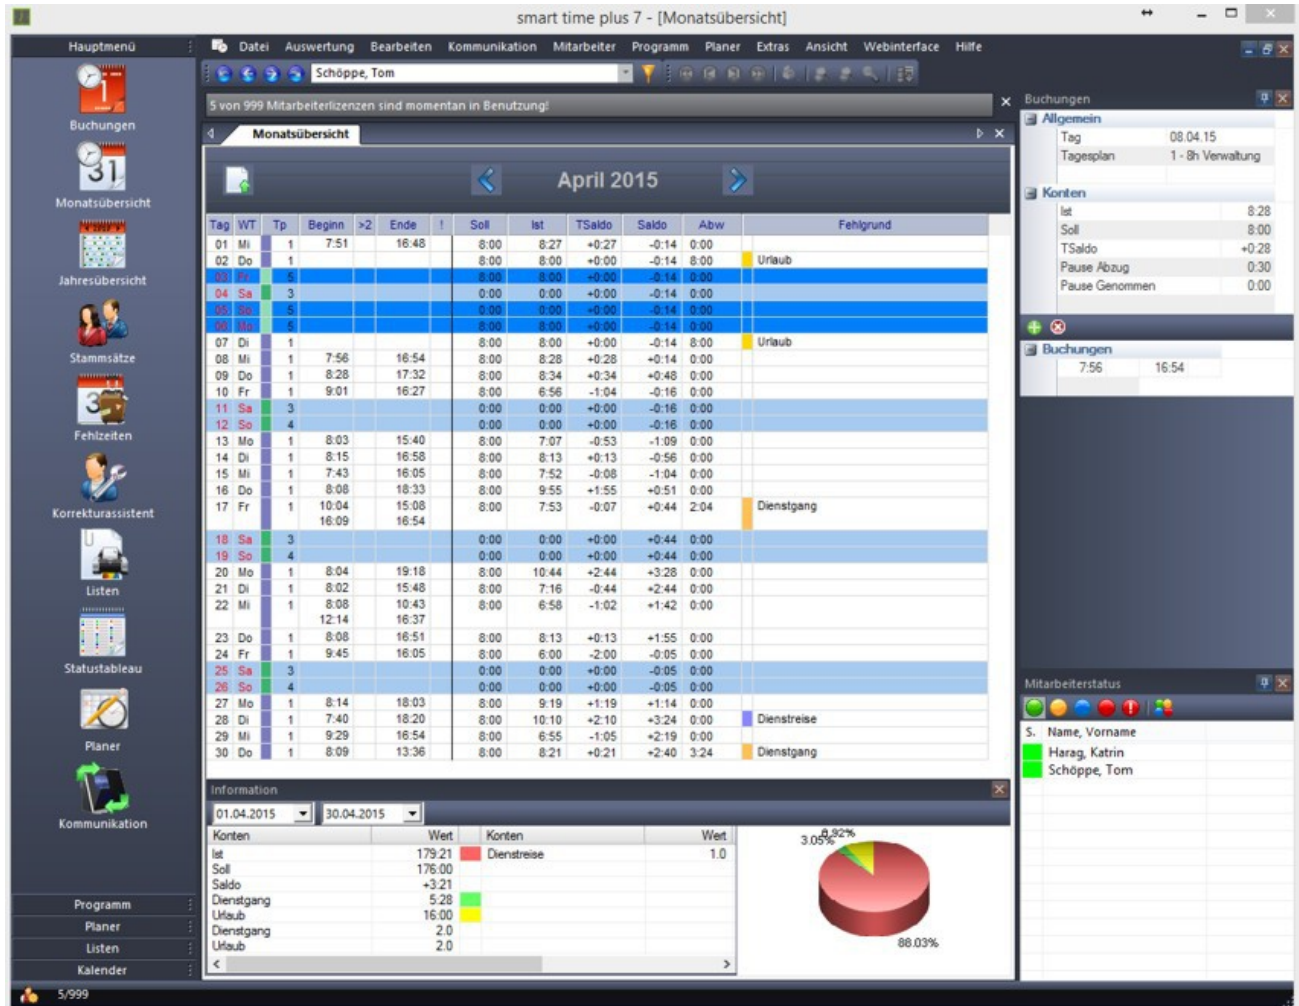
smart time plus 7 - [Monatsübersicht]

Hauptmenü

Buchungen

Monatsübersicht

Jahresübersicht

Stammsätze

Fehlzeiten

Korrekturassistent

Listen

Statustableau

Planer

Kommunikation

Programm

Planer

Listen

Kalender

5/999

Datei Auswertung Bearbeiten Kommunikation Mitarbeiter Programm Planer Extras Ansicht Webinterface Hilfe

Schöppe, Tom

5 von 999 Mitarbeiterlizenzen sind momentan in Benutzung!

Monatsübersicht

April 2015

| Tag | WT | Tp | Beginn | >2 | Ende | ! | Soll | Ist | TSaldo | Saldo | Abw | Fehlgrund |
|---|---|---|---|---|---|---|---|---|---|---|---|---|
| 01 | Mi | 1 | 7:51 | | 16:48 | | 8:00 | 8:27 | +0:27 | -0:14 | 0:00 | |
| 02 | Do | 1 | | | | | 8:00 | 8:00 | +0:00 | -0:14 | 8:00 | Urlaub |
| 03 | Fr | 5 | | | | | 8:00 | 8:00 | +0:00 | -0:14 | 0:00 | |
| 04 | Sa | 3 | | | | | 0:00 | 0:00 | +0:00 | -0:14 | 0:00 | |
| 05 | So | 5 | | | | | 8:00 | 8:00 | +0:00 | -0:14 | 0:00 | |
| 06 | Mo | 5 | | | | | 8:00 | 8:00 | +0:00 | -0:14 | 0:00 | |
| 07 | Di | 1 | | | | | 8:00 | 8:00 | +0:00 | -0:14 | 8:00 | Urlaub |
| 08 | Mi | 1 | 7:56 | | 16:54 | | 8:00 | 8:28 | +0:28 | +0:14 | 0:00 | |
| 09 | Do | 1 | 8:28 | | 17:32 | | 8:00 | 8:34 | +0:34 | +0:48 | 0:00 | |
| 10 | Fr | 1 | 9:01 | | 16:27 | | 8:00 | 6:56 | -1:04 | -0:16 | 0:00 | |
| 11 | Sa | 3 | | | | | 0:00 | 0:00 | +0:00 | -0:16 | 0:00 | |
| 12 | So | 4 | | | | | 0:00 | 0:00 | +0:00 | -0:16 | 0:00 | |
| 13 | Mo | 1 | 8:03 | | 15:40 | | 8:00 | 7:07 | -0:53 | -1:09 | 0:00 | |
| 14 | Di | 1 | 8:15 | | 16:58 | | 8:00 | 8:13 | +0:13 | -0:56 | 0:00 | |
| 15 | Mi | 1 | 7:43 | | 16:05 | | 8:00 | 7:52 | -0:08 | -1:04 | 0:00 | |
| 16 | Do | 1 | 8:08 | | 18:33 | | 8:00 | 9:55 | +1:55 | +0:51 | 0:00 | |
| 17 | Fr | 1 | 10:04<br>16:09 | | 15:08<br>16:54 | | 8:00 | 7:53 | -0:07 | +0:44 | 2:04 | Dienstgang |
| 18 | Sa | 3 | | | | | 0:00 | 0:00 | +0:00 | +0:44 | 0:00 | |
| 19 | So | 4 | | | | | 0:00 | 0:00 | +0:00 | +0:44 | 0:00 | |
| 20 | Mo | 1 | 8:04 | | 19:18 | | 8:00 | 10:44 | +2:44 | +3:28 | 0:00 | |
| 21 | Di | 1 | 8:02 | | 15:48 | | 8:00 | 7:16 | -0:44 | +2:44 | 0:00 | |
| 22 | Mi | 1 | 8:08<br>12:14 | | 10:43<br>16:37 | | 8:00 | 6:58 | -1:02 | +1:42 | 0:00 | |
| 23 | Do | 1 | 8:08 | | 16:51 | | 8:00 | 8:13 | +0:13 | +1:55 | 0:00 | |
| 24 | Fr | 1 | 9:45 | | 16:05 | | 8:00 | 6:00 | -2:00 | -0:05 | 0:00 | |
| 25 | Sa | 3 | | | | | 0:00 | 0:00 | +0:00 | -0:05 | 0:00 | |
| 26 | So | 4 | | | | | 0:00 | 0:00 | +0:00 | -0:05 | 0:00 | |
| 27 | Mo | 1 | 8:14 | | 18:03 | | 8:00 | 9:19 | +1:19 | +1:14 | 0:00 | |
| 28 | Di | 1 | 7:40 | | 18:20 | | 8:00 | 10:10 | +2:10 | +3:24 | 0:00 | Dienstreise |
| 29 | Mi | 1 | 9:29 | | 16:54 | | 8:00 | 6:55 | -1:05 | +2:19 | 0:00 | |
| 30 | Do | 1 | 8:09 | | 13:36 | | 8:00 | 8:21 | +0:21 | +2:40 | 3:24 | Dienstgang |

Information

01.04.2015 30.04.2015

| Konten | Wert |
|---|---|
| Ist | 179:21 |
| Soll | 176:00 |
| Saldo | +3:21 |
| Dienstgang | 5:28 |
| Urlaub | 16:00 |
| Dienstgang | 2.0 |
| Urlaub | 2.0 |

| Konten | Wert |
|---|---|
| Dienstreise | 1.0 |

3.05% 8.92%
88.03%

Buchungen

Allgemein

| Tag | 08.04.15 |
|---|---|
| Tagesplan | 1 - 8h Verwaltung |

Konten

| Ist | 8:28 |
|---|---|
| Soll | 8:00 |
| TSaldo | +0:28 |
| Pause Abzug | 0:30 |
| Pause Genommen | 0:00 |

Buchungen

7:56 16:54

Mitarbeiterstatus

S. Name, Vorname
Harag, Katrin
Schöppe, Tom